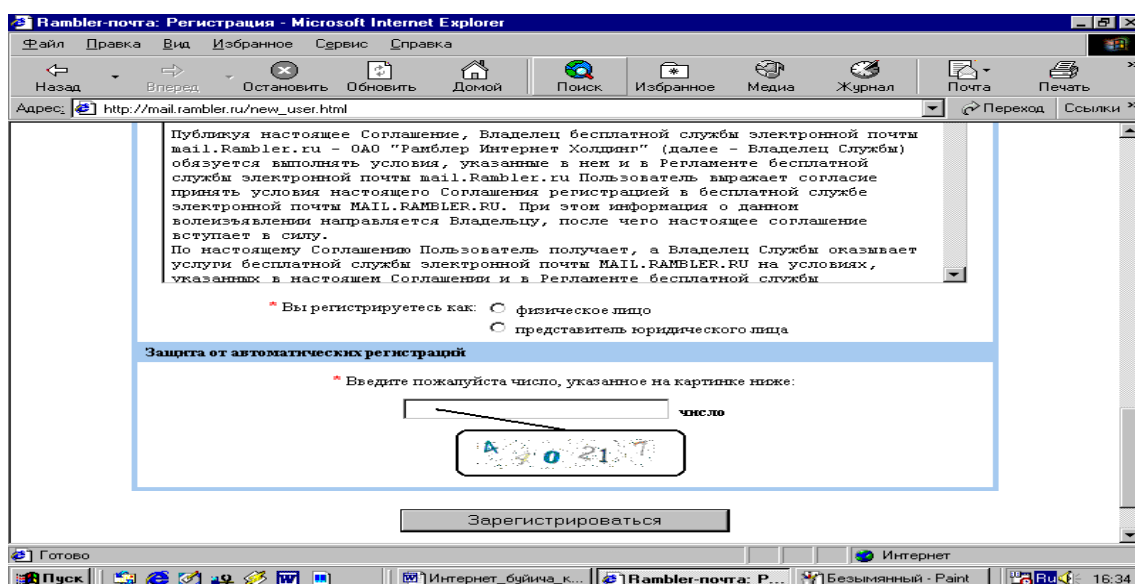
Rambler-почта: Регистрация - Microsoft Internet Explorer

Файл Правка Вид Избранное Сервис Справка

Назад Вперед Остановить Обновить Домой Поиск Избранное Медиа Журнал Почта Печать

Адрес: http://mail.rambler.ru/new_user.html Переход Ссылки

Публикуя настоящее Соглашение, Владелец бесплатной службы электронной почты mail.Rambler.ru – ОАО "Рамблер Интернет Холдинг" (далее – Владелец Службы) обязуется выполнять условия, указанные в нем и в Регламенте бесплатной службы электронной почты mail.Rambler.ru Пользователь выражает согласие принять условия настоящего Соглашения регистрацией в бесплатной службе электронной почты MAIL.RAMBLER.RU. При этом информация о данном волеизъявлении направляется Владельцу, после чего настоящее соглашение вступает в силу.
По настоящему Соглашению Пользователь получает, а Владелец Службы оказывает услуги бесплатной службы электронной почты MAIL.RAMBLER.RU на условиях, указанных в настоящем Соглашении и в Регламенте бесплатной службы

* Вы регистрируетесь как: физическое лицо
представитель юридического лица

Защита от автоматических регистраций

* Введите пожалуйста число, указанное на картинке ниже:

число

A 9 0 21 7

Зарегистрироваться

Готово Интернет

Пуск Интернет_буйича_к... Rambler-почта: Р... Безымянный - Paint Ru 16:34